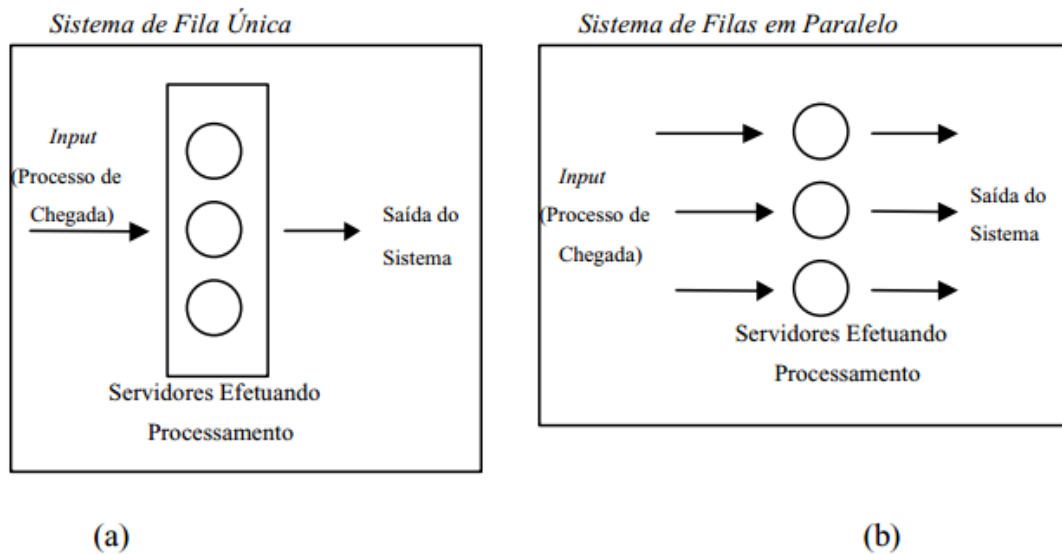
Sistema de Fila Única

Input
(Processo de Chegada)

Saída do Sistema

Servidores Efetuando Processamento

(a)

Sistema de Filas em Paralelo

Input
(Processo de Chegada)

Saída do Sistema

Servidores Efetuando Processamento

(b)